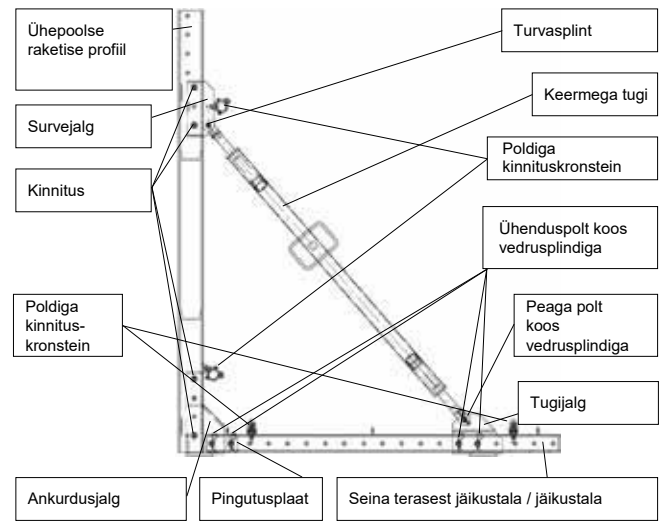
Ühepoolse raketise profiil

Turvasplint

Keermega tugi

Survejalg

Poldiga kinnituskronstein

Kinnitus

Ühenduspolt koos vedrusplindiga

Poldiga kinnitus-kronstein

Peaga polt koos vedrusplindiga

Tugijalg

Ankurdusjalg

Pingutusplaat

Seina terasest jäikustala / jäikustala